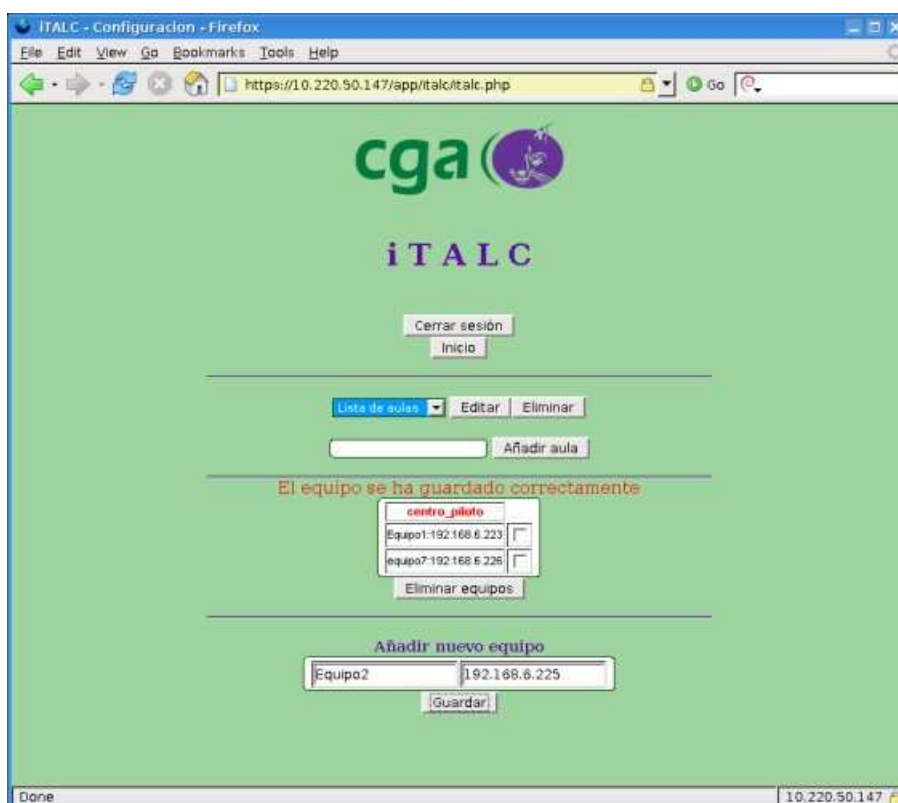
iTALC - Configuracion - Firefox

File Edit View Go Bookmarks Tools Help

https://10.220.50.147/app/italc/italc.php

Go

cga

iTALC

Cerrar sesión

Inicio

Lista de aulas Editar Eliminar

Añadir aula

El equipo se ha guardado correctamente

| centro_piloto | |
|---|---|
| Equipo1:192.168.6.223 | |
| equipo7:192.168.6.226 | |

Eliminar equipos

Añadir nuevo equipo

Equipo2 192.168.6.225

Guardar

Done

10.220.50.147